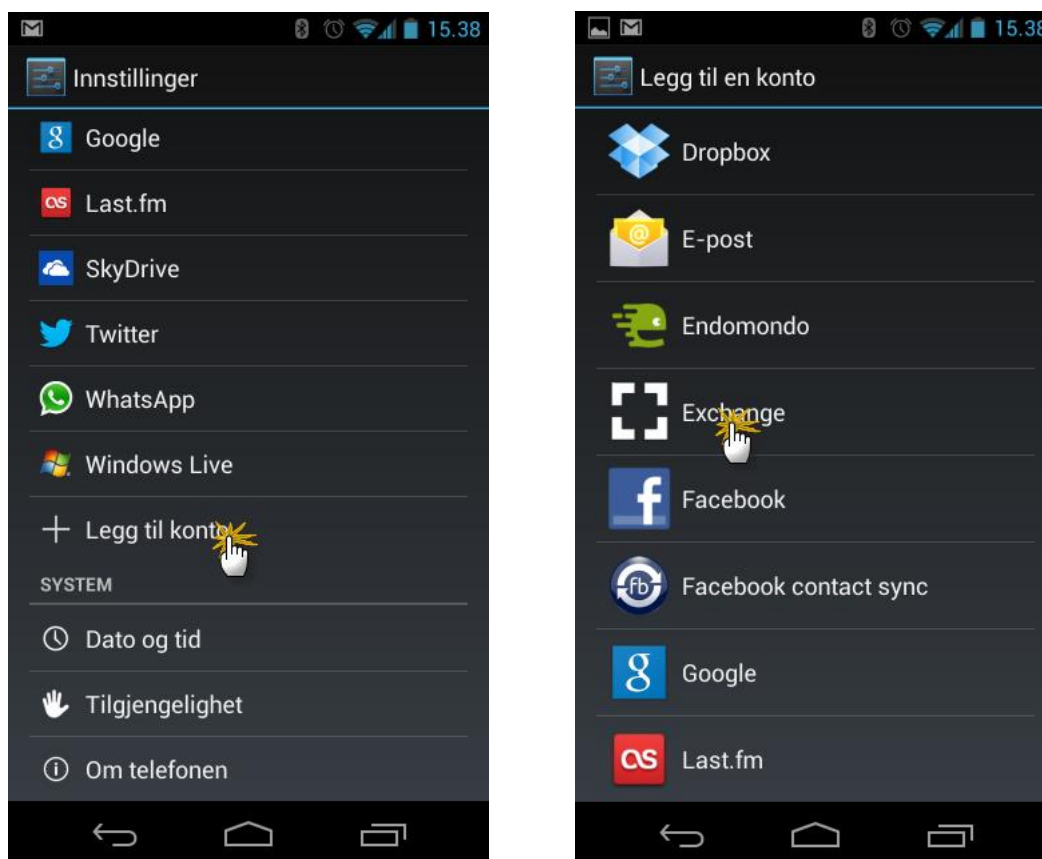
15.38

Innstillinger

Google

Last.fm

SkyDrive

Twitter

WhatsApp

Windows Live

Legg til konto

SYSTEM

Dato og tid

Tilgjengelighet

Om telefonen

15.38

Legg til en konto

Dropbox

E-post

Endomondo

Exchange

Facebook

Facebook contact sync

Google

Last.fm